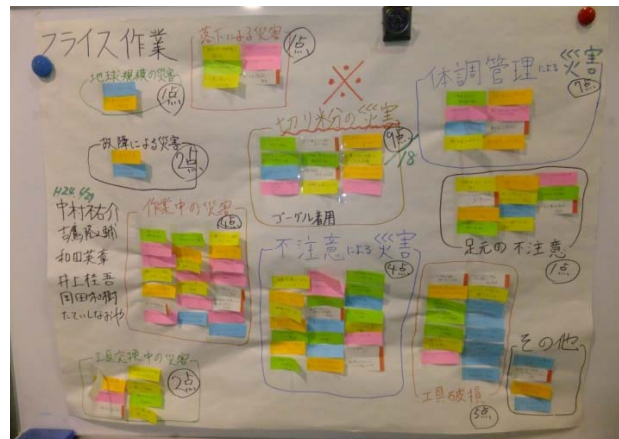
フライス作業

落下による災害 1点

地球規模の災害 1点

故障による災害 2点

切り粉の災害 9点 /8

ゴーグル着用

体調管理による災害 7点

足元の不注意 1点

H28 6月
中村祐介
古舘飛城
和田菜章
井上桂吾
岡田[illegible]
たていしなおや

作業中の災害 15点

不注意による災害 4点

工具交換中の災害 2点

工具破損 5点

その他